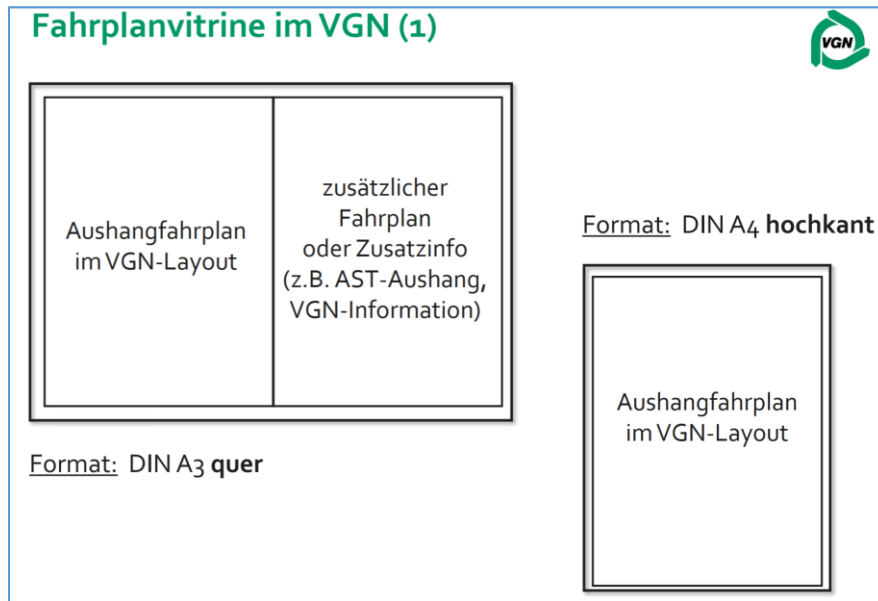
Fahrplanvitrine im VGN (1)

VGN

Aushangfahrplan im VGN-Layout

zusätzlicher Fahrplan oder Zusatzinfo (z.B. AST-Aushang, VGN-Information)

Format: DIN A3 **quer**

Format: DIN A4 **hochkant**

Aushangfahrplan im VGN-Layout